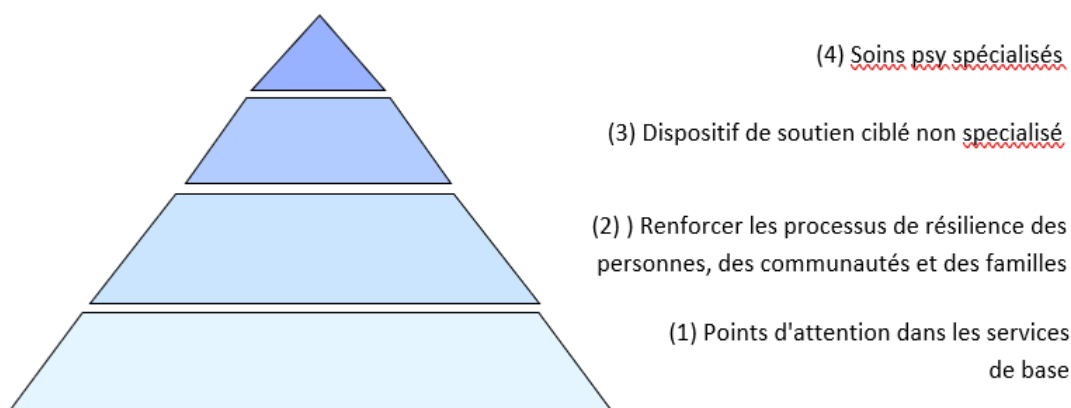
(4) Soins psy spécialisés

(3) Dispositif de soutien ciblé non specialisé

(2) ) Renforcer les processus de résilience des personnes, des communautés et des familles

(1) Points d'attention dans les services de base